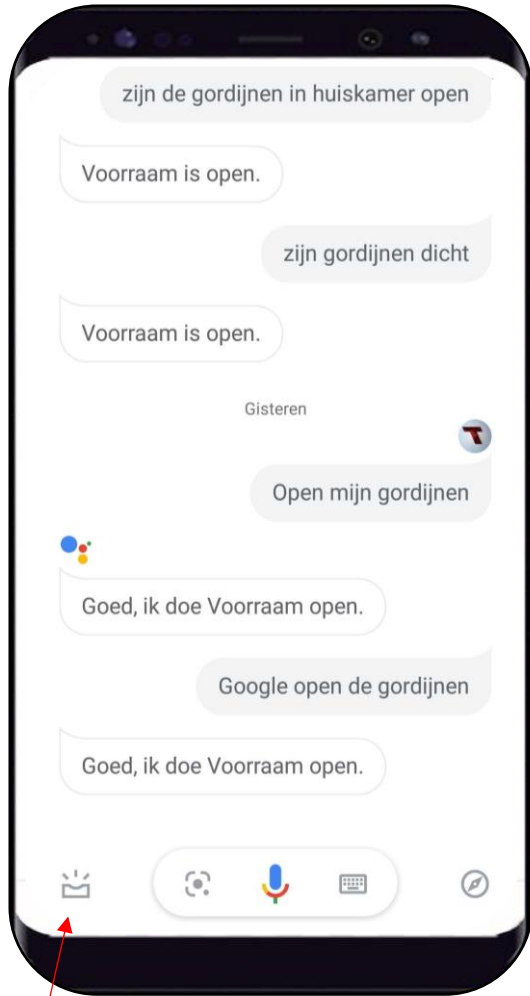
zijn de gordijnen in huiskamer open

Voorraam is open.

zijn gordijnen dicht

Voorraam is open.

Gisteren

Open mijn gordijnen

Goed, ik doe Voorraam open.

Google open de gordijnen

Goed, ik doe Voorraam open.